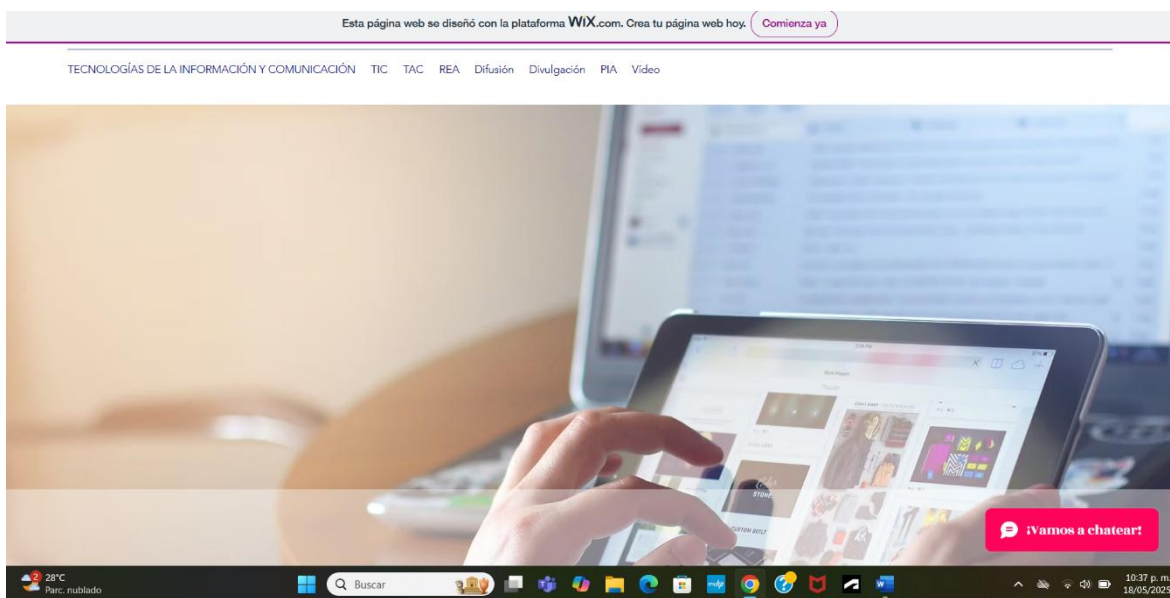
Esta página web se diseñó con la plataforma WiX.com. Crea tu página web hoy. Comienza ya

TECNOLOGÍAS DE LA INFORMACIÓN Y COMUNICACIÓN TIC TAC REA Difusión Divulgación PIA Video

¡Vamos a chatear!

2 28°C Parc. nublado

Buscar

10:37 p. m. 18/05/2025